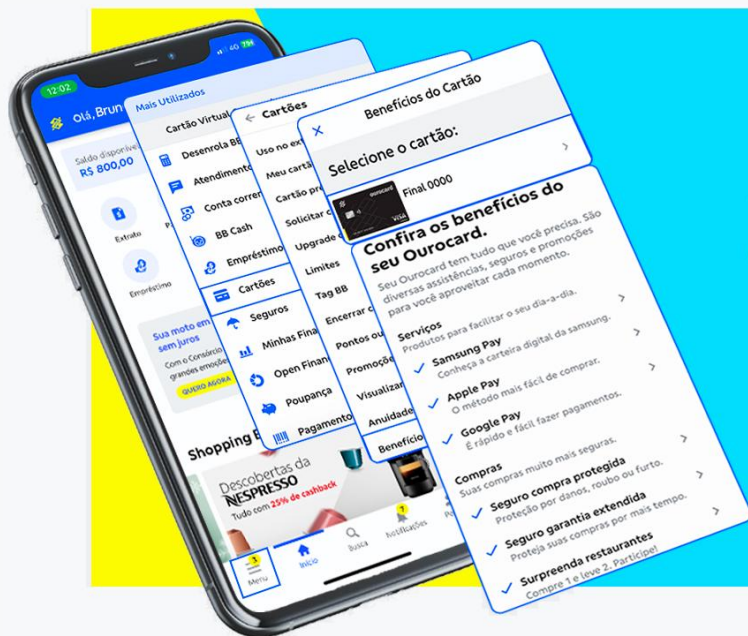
12:02

Olá, Brun

Saldo disponív
R$ 800,00

Extrato

Empréstimo

Sua moto em sem juros
Com o Consórcio grandes emoçõe
QUERO AGORA

Shopping B

Descobertas da NESPRESSO
Tudo com 25% de cashback

Menu
Início
Busca
Notificações

Mais Utilizados
Cartão Virtual
Desenrola BB
Atendimento
Conta corren
BB Cash
Empréstim
Cartões
Seguros
Minhas Fina
Open Financ
Poupança
Pagamento

Cartões
Uso no ext
Meu cartã
Cartão pr
Solicitar c
Upgrade
Limites
Tag BB
Encerrar c
Pontos ou
Promoçõ
Visualizar
Anuidade
Benefício

Benefícios do Cartão
Selecione o cartão:
Final 0000

Confira os benefícios do seu Ourocard.
Seu Ourocard tem tudo que você precisa. São diversas assistências, seguros e promoções para você aproveitar cada momento.

Serviços
Produtos para facilitar o seu dia-a-dia.
Samsung Pay
Conheça a carteira digital da samsung.
Apple Pay
O método mais fácil de comprar.
Google Pay
É rápido e fácil fazer pagamentos.

Compras
Suas compras muito mais seguras.
Seguro compra protegida
Proteção por danos, roubo ou furto.
Seguro garantia extendida
Proteja suas compras por mais tempo.
Surpreenda restaurantes
Compre 1 e leve 2. Participe!